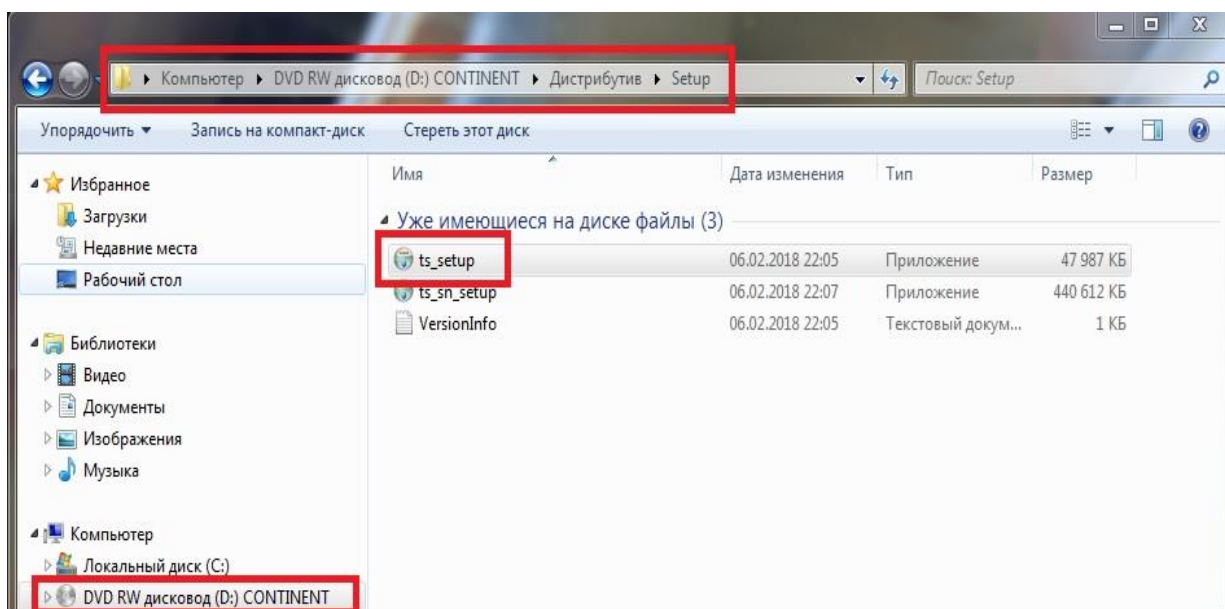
Компьютер ▸ DVD RW дисковод (D:) CONTINENT ▸ Дистрибутив ▸ Setup

Поиск: Setup

Упорядочить ▾ Запись на компакт-диск Стереть этот диск

Избранное
Загрузки
Недавние места
Рабочий стол

Библиотеки
Видео
Документы
Изображения
Музыка

Компьютер
Локальный диск (C:)
DVD RW дисковод (D:) CONTINENT

| Имя | Дата изменения | Тип | Размер |
|---|---|---|---|
| Уже имеющиеся на диске файлы (3) | | | |
| ts_setup | 06.02.2018 22:05 | Приложение | 47 987 КБ |
| ts_sn_setup | 06.02.2018 22:07 | Приложение | 440 612 КБ |
| VersionInfo | 06.02.2018 22:05 | Текстовый докум... | 1 КБ |